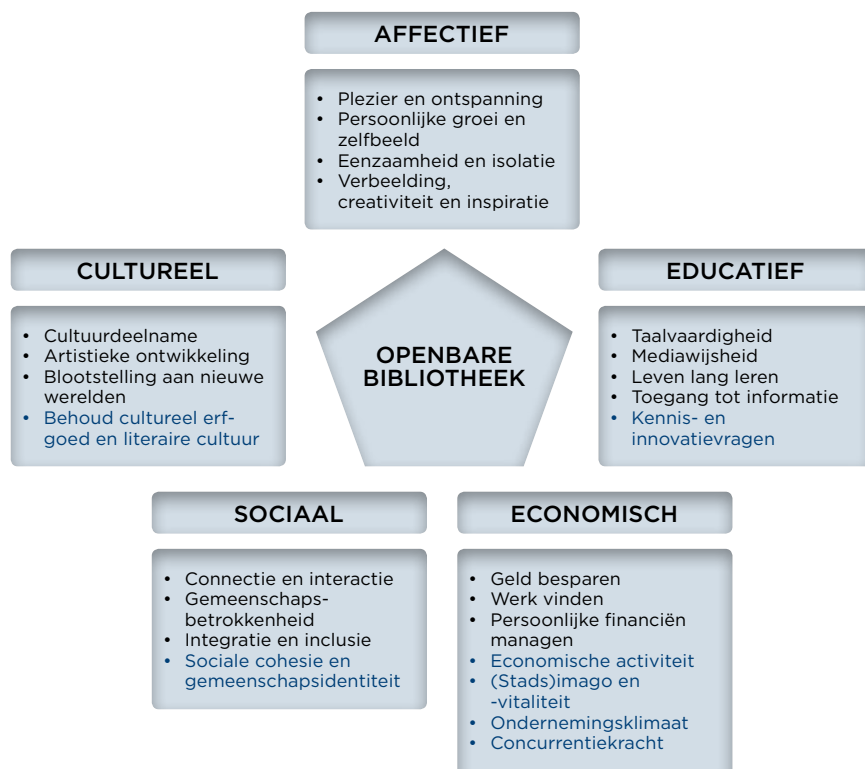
AFFECTIEF

- Plezier en ontspanning
- Persoonlijke groei en zelfbeeld
- Eenzaamheid en isolatie
- Verbeelding, creativiteit en inspiratie

CULTUREEL

- Cultuurdeelname
- Artistieke ontwikkeling
- Blootstelling aan nieuwe werelden
- Behoud cultureel erfgoed en literaire cultuur

OPENBARE BIBLIOTHEEK

EDUCATIEF

- Taalvaardigheid
- Mediawijsheid
- Leven lang leren
- Toegang tot informatie
- Kennis- en innovatievragen

SOCIAAL

- Connectie en interactie
- Gemeenschapsbetrokkenheid
- Integratie en inclusie
- Sociale cohesie en gemeenschapsidentiteit

ECONOMISCH

- Geld besparen
- Werk vinden
- Persoonlijke financiën managen
- Economische activiteit
- (Stads)imago en -vitaliteit
- Ondernemingsklimaat
- Concurrentiekracht